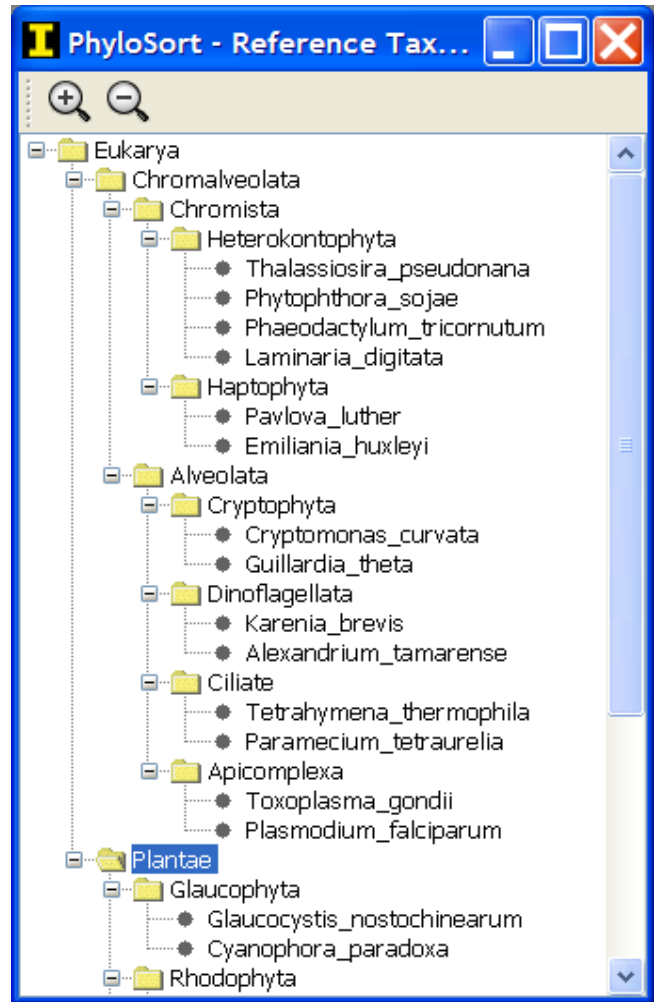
I PhyloSort - Reference Tax...

Eukarya
Chromalveolata
Chromista
Heterokontophyta
Thalassiosira_pseudonana
Phytophthora_sojae
Phaeodactylum_tricornutum
Laminaria_digitata
Haptophyta
Pavlova_luther
Emiliania_huxleyi
Alveolata
Cryptophyta
Cryptomonas_curvata
Guillardia_theta
Dinoflagellata
Karenia_brevis
Alexandrium_tamarense
Ciliate
Tetrahymena_thermophila
Paramecium_tetraurelia
Apicomplexa
Toxoplasma_gondii
Plasmodium_falciparum
Plantae
Glaucophyta
Glaucocystis_nostochinearum
Cyanophora_paradoxa
Rhodophyta